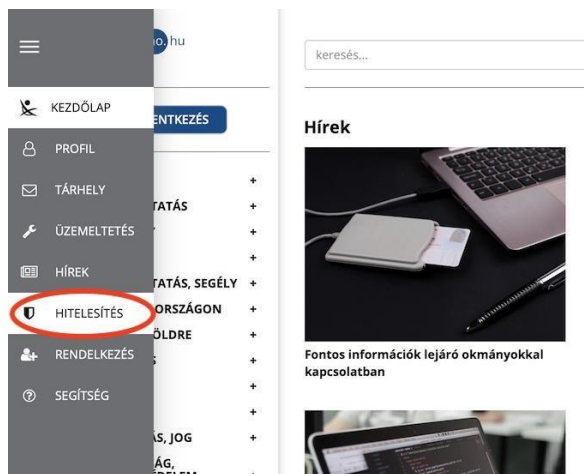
o.hu

KEZDŐLAP
PROFIL
TÁRHELY
ÜZEMELTETÉS
HÍREK
HITELESÍTÉS
RENDELKEZÉS
SEGÍTSÉG

ENTKEZÉS

+
TATÁS +
+
+
TATÁS, SEGÉLY +
ORSZÁGON +
ÖLDRE +
+
+
+
ÁS, JOG +
ÁG,

keresés...

Hírek

Fontos információk lejáró okmányokkal kapcsolatban